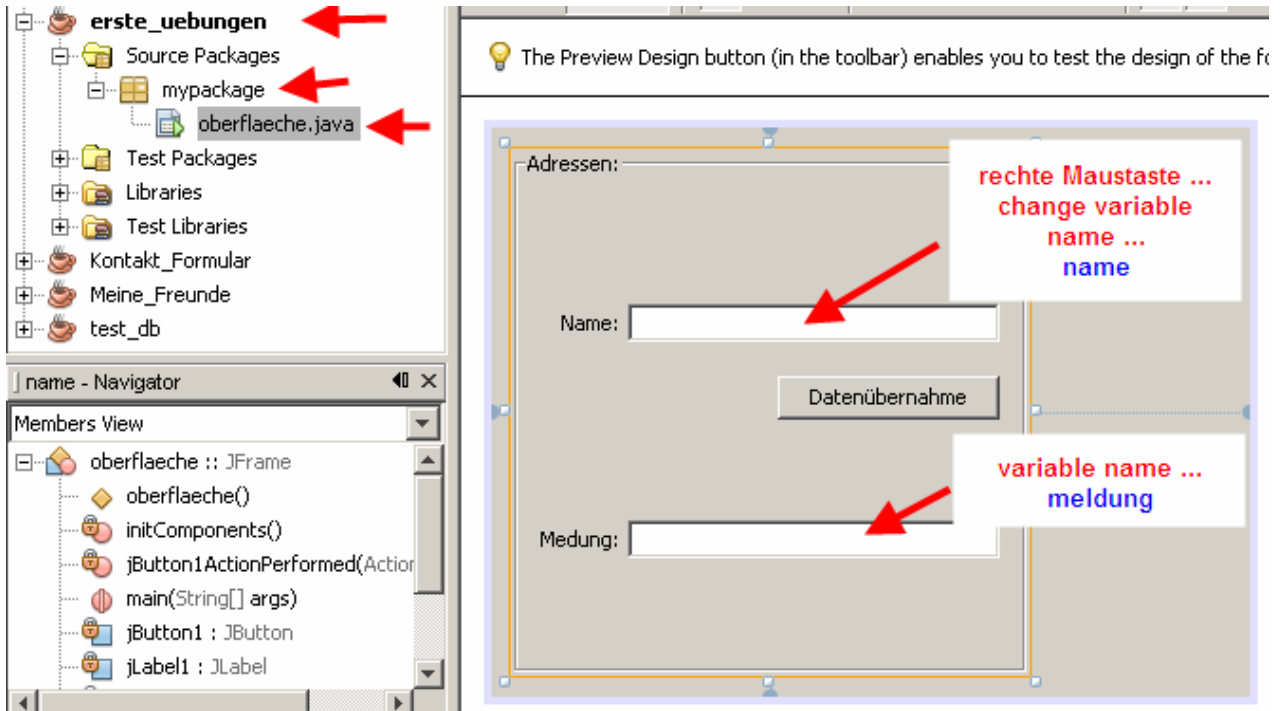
erste_uebungen
Source Packages
mypackage
oberflaeche.java
Test Packages
Libraries
Test Libraries
Kontakt_Formular
Meine_Freunde
test_db

name - Navigator
Members View
oberflaeche :: JFrame
oberflaeche()
initComponents()
jButton1ActionPerformed(Action
main(String[] args)
jButton1 : JButton
jLabel1 : JLabel

The Preview Design button (in the toolbar) enables you to test the design of the fo

Adressen:
Name:
Datenübernahme
Medung:

rechte Maustaste ... change variable name ... name

variable name ... meldung